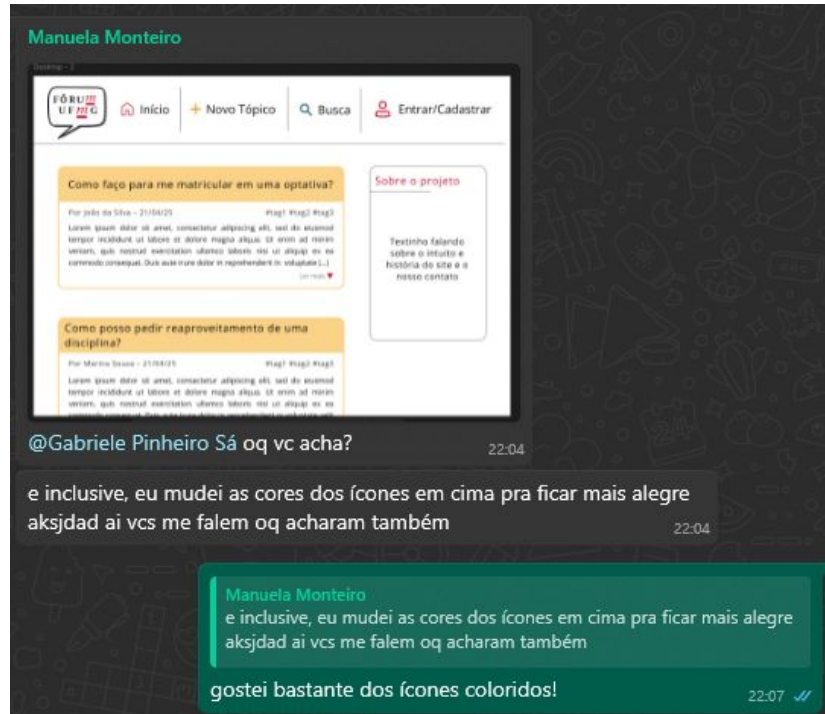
Manuela Monteiro

Desktop - 2

FÓRUM UFMG

Início

Novo Tópico

Busca

Entrar/Cadastrar

Como faço para me matricular em uma optativa?

Por João da Silva - 21/04/25

#tag1 #tag2 #tag3

Lorem ipsum dolor sit amet, consectetur adipiscing elit, sed do eiusmod tempor incididunt ut labore et dolore magna aliqua. Ut enim ad minim veniam, quis nostrud exercitation ullamco laboris nisi ut aliquip ex ea commodo consequat. Duis aute irure dolor in reprehenderit in voluptate [...]

Ler mais

Sobre o projeto

Textinho falando sobre o intuito e história do site e o nosso contato

Como posso pedir reaproveitamento de uma disciplina?

Por Martina Sousa - 21/04/25

#tag1 #tag2 #tag3

Lorem ipsum dolor sit amet, consectetur adipiscing elit, sed do eiusmod tempor incididunt ut labore et dolore magna aliqua. Ut enim ad minim veniam, quis nostrud exercitation ullamco laboris nisi ut aliquip ex ea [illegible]

@Gabriele Pinheiro Sá oq vc acha?
22:04

e inclusive, eu mudei as cores dos ícones em cima pra ficar mais alegre aksjdad ai vcs me falem oq acharam também
22:04

Manuela Monteiro
e inclusive, eu mudei as cores dos ícones em cima pra ficar mais alegre aksjdad ai vcs me falem oq acharam também

gostei bastante dos ícones coloridos!
22:07